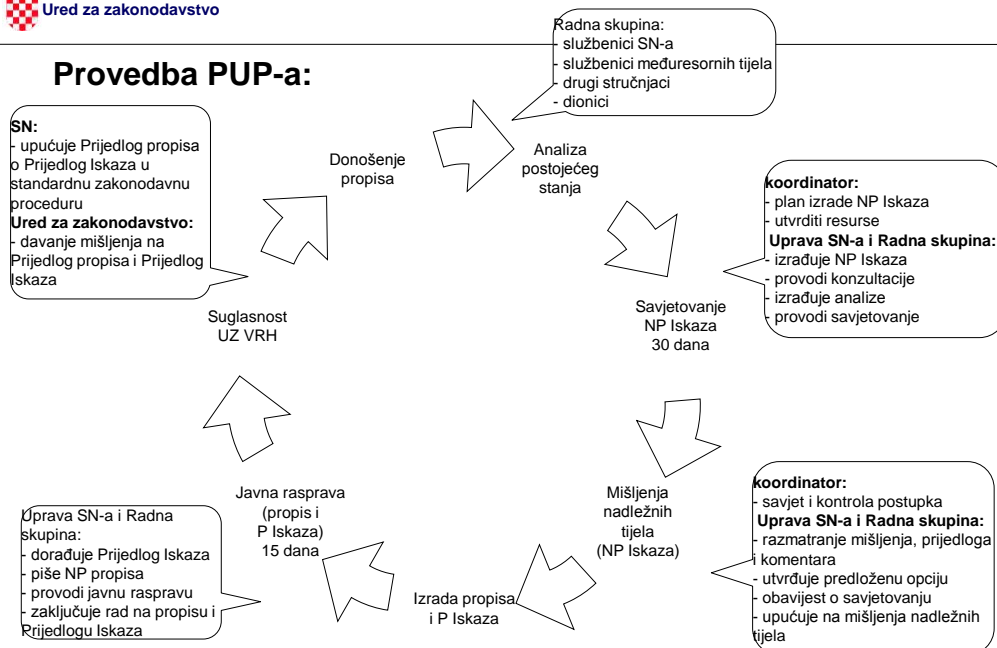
Ured za zakonodavstvo

Provedba PUP-a:

Radna skupina:
- službenici SN-a
- službenici međuresornih tijela
- drugi stručnjaci
- dionici

Analiza postojećeg stanja

koordinator:
- plan izrade NP Iskaza
- utvrditi resurse
Uprava SN-a i Radna skupina:
- izrađuje NP Iskaza
- provodi konzultacije
- izrađuje analize
- provodi savjetovanje

Savjetovanje NP Iskaza 30 dana

Mišljenja nadležnih tijela (NP Iskaza)

koordinator:
- savjet i kontrola postupka
Uprava SN-a i Radna skupina:
- razmatranje mišljenja, prijedloga i komentara
- utvrđuje predloženu opciju
- obavijest o savjetovanju
- upućuje na mišljenja nadležnih tijela

Izrada propisa i P Iskaza

Javna rasprava (propis i P Iskaza) 15 dana

Uprava SN-a i Radna skupina:
- dorađuje Prijedlog Iskaza
- piše NP propisa
- provodi javnu raspravu
- zaključuje rad na propisu i Prijedlogu Iskaza

Suglasnost UZ VRH

SN:
- upućuje Prijedlog propisa o Prijedlog Iskaza u standardnu zakonodavnu proceduru
Ured za zakonodavstvo:
- davanje mišljenja na Prijedlog propisa i Prijedlog Iskaza

Donošenje propisa